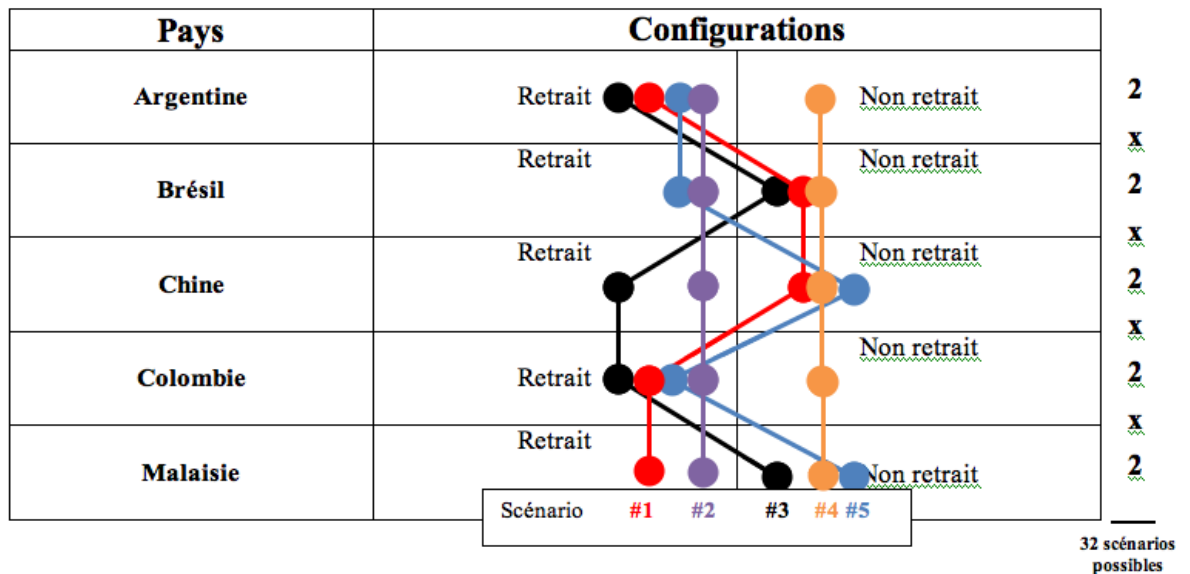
| Pays | Configurations |
|---|---|
| Argentine | Retrait Non retrait |
| Brésil | Retrait Non retrait |
| Chine | Retrait Non retrait |
| Colombie | Retrait Non retrait |
| Malaisie | Retrait Non retrait |

Scénario #1 #2 #3 #4 #5

2 x 2 x 2 x 2 x 2

32 scénarios possibles